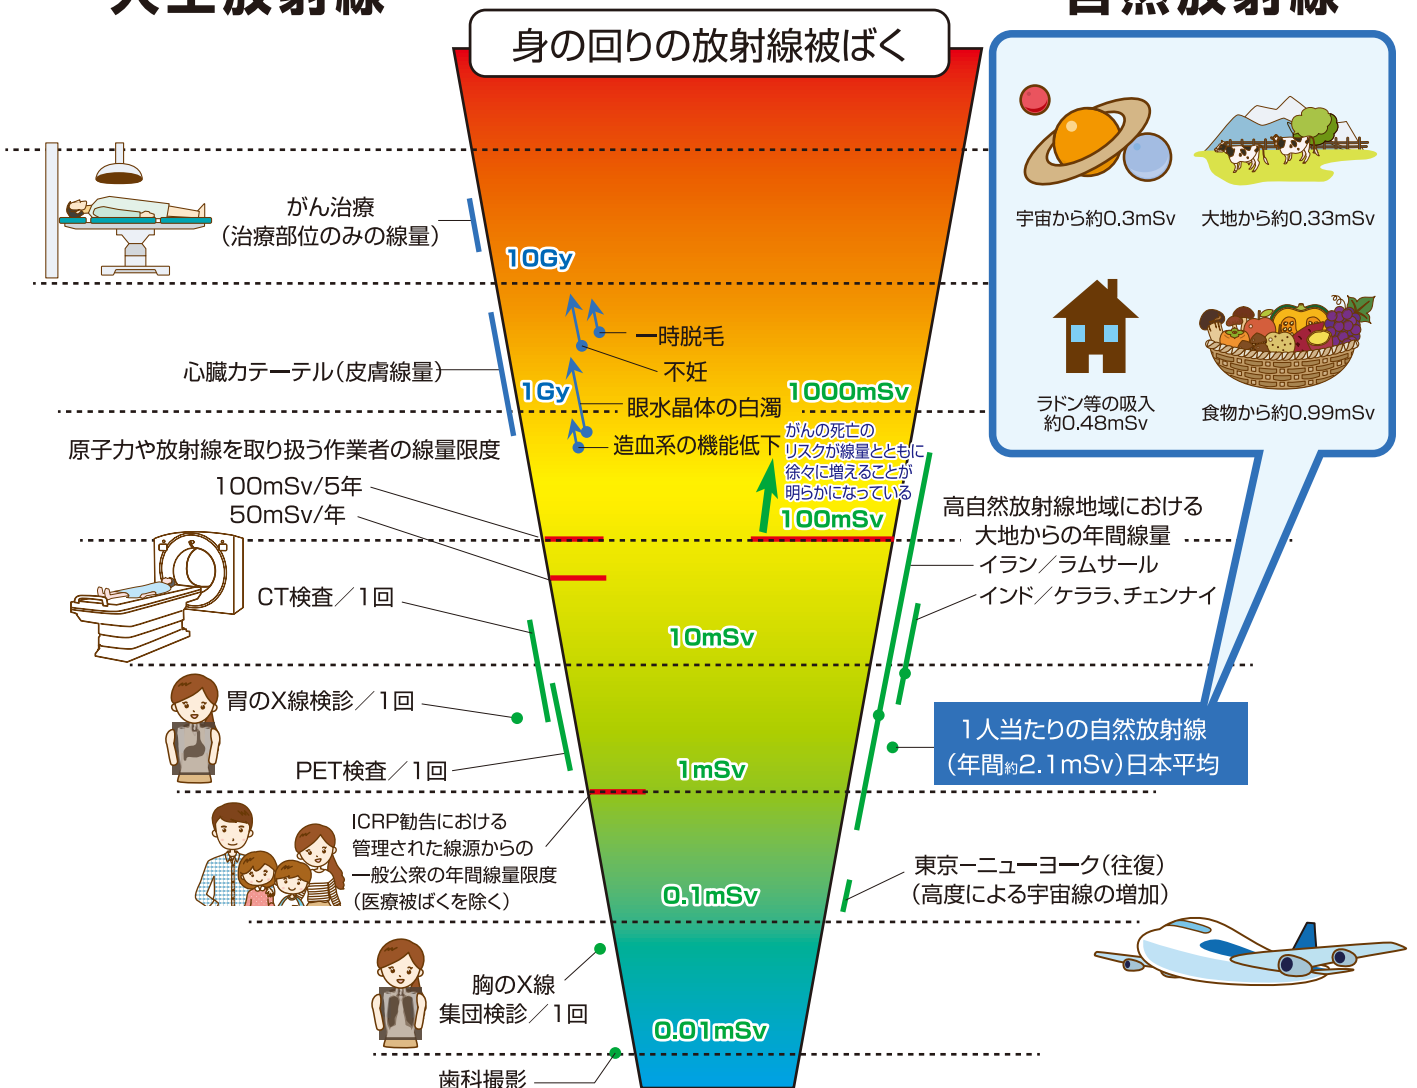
人工放射線

身の回りの放射線被ばく

自然放射線

宇宙から約0.3mSv

大地から約0.33mSv

ラドン等の吸入
約0.48mSv

食物から約0.99mSv

がん治療
（治療部位のみの線量）

10Gy

一時脱毛

不妊

心臓カテーテル（皮膚線量）

1Gy

1000mSv

眼水晶体の白濁

造血系の機能低下

がんの死亡のリスクが線量とともに徐々に増えることが明らかになっている

原子力や放射線を取り扱う作業者の線量限度

100mSv/5年

50mSv/年

100mSv

高自然放射線地域における大地からの年間線量

イラン／ラムサール

インド／ケララ、チェンナイ

CT検査／1回

10mSv

胃のX線検診／1回

1人当たりの自然放射線
（年間約2.1mSv）日本平均

PET検査／1回

1mSv

ICRP勧告における管理された線源からの一般公衆の年間線量限度
（医療被ばくを除く）

0.1mSv

東京ーニューヨーク（往復）
（高度による宇宙線の増加）

胸のX線
集団検診／1回

0.01mSv

歯科撮影